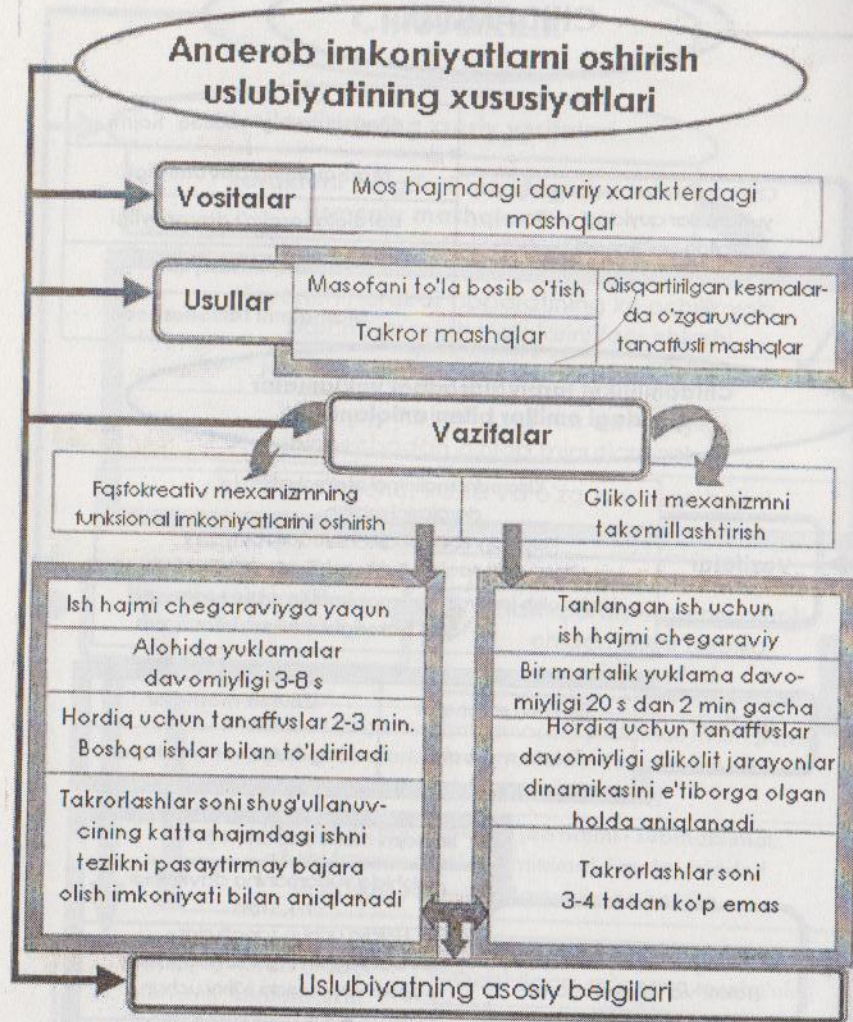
Anaerob imkoniyatlarni oshirish uslubiyatining xususiyatlari

Vositalar

Mos hajmdagi davriy xarakterdagi mashqlar

Usullar

Masofani to'la bosib o'tish

Takror mashqlar

Qisqartirilgan kesmalarda o'zgaruvchan tanaffusli mashqlar

Vazifalar

Fqsfokreativ mexanizmning funksional imkoniyatlarini oshirish

Glikolit mexanizmni takomillashtirish

Ish hajmi chegaraviyga yaqun

Alohida yuklamalar davomiyligi 3-8 s

Hordiq uchun tanaffuslar 2-3 min. Boshqa ishlar bilan to'ldiriladi

Takrorlashlar soni shug'ullanuvcining katta hajmdagi ishni tezlikni pasaytirmay bajara olish imkoniyati bilan aniqlanadi

Tanlangan ish uchun ish hajmi chegaraviy

Bir martalik yuklama davomiyligi 20 s dan 2 min gacha

Hordiq uchun tanaffuslar davomiyligi glikolit jarayonlar dinamikasini e'tiborga olgan holda aniqlanadi

Takrorlashlar soni 3-4 tadan ko'p emas

Uslubiyatning asosiy belgilari